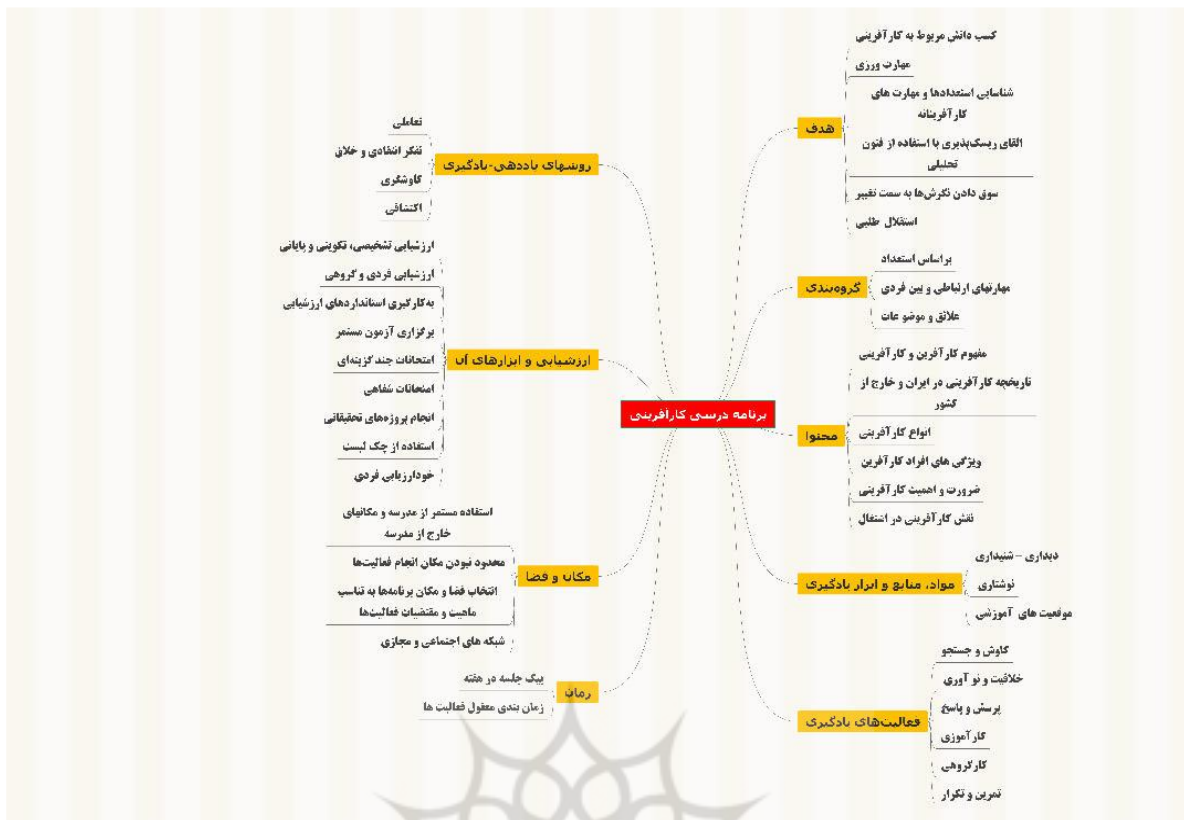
برنامه درسی کارآفرینی

هدف
کسب دانش مربوط به کارآفرینی
مهارت ورزی
شناسایی استعدادها و مهارت های کارآفرینانه
القای ریسک‌پذیری با استفاده از فنون تحلیلی
سوق دادن نگرش‌ها به سمت تغییر
استقلال طلبی

گروه‌بندی
براساس استعداد
مهارتهای ارتباطی و بین فردی
علائق و موضوعات

محتوا
مفهوم کارآفرین و کارآفرینی
تاریخچه کارآفرینی در ایران و خارج از کشور
انواع کارآفرینی
ویژگی های افراد کارآفرین
ضرورت و اهمیت کارآفرینی
نقش کارآفرینی در اشتغال

مواد، منابع و ابزار یادگیری
دیداری - شنیداری
نوشتاری
موقعیت های آموزشی

فعالیت‌های یادگیری
کاوش و جستجو
خلاقیت و نو آوری
پرسش و پاسخ
کارآموزی
کارگروهی
تمرین و تکرار

روشهای یاددهی-یادگیری
تعاملی
تفکر انتقادی و خلاق
کاوشگری
اکتشافی

ارزشیابی و ابزارهای آن
ارزشیابی تشخیصی، تکوینی و پایانی
ارزشیابی فردی و گروهی
به‌کارگیری استانداردهای ارزشیابی
برگزاری آزمون مستمر
امتحانات چند گزینه‌ای
امتحانات شفاهی
انجام پروژه‌های تحقیقاتی
استفاده از چک لیست
خودارزیابی فردی

مکان و فضا
استفاده مستمر از مدرسه و مکانهای خارج از مدرسه
محدود نبودن مکان انجام فعالیت‌ها
انتخاب فضا و مکان برنامه‌ها به تناسب ماهیت و مقتضیات فعالیت‌ها
شبکه های اجتماعی و مجازی

زمان
یک جلسه در هفته
زمان بندی معقول فعالیت ها